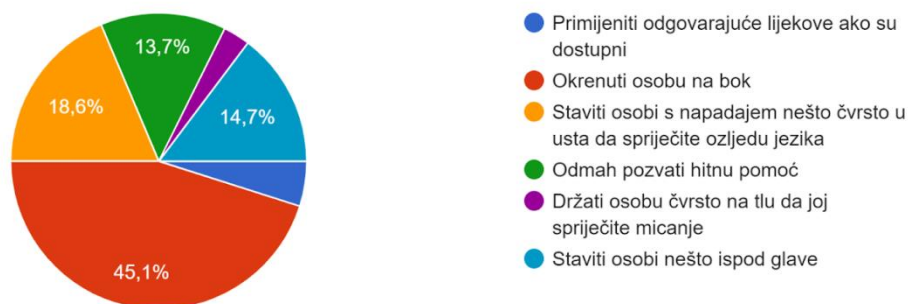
13,7%
18,6%
14,7%
45,1%

Primijeniti odgovarajuće lijekove ako su dostupni
Okrenuti osobu na bok
Staviti osobi s napadajem nešto čvrsto u usta da spriječite ozljedu jezika
Odmah pozvati hitnu pomoć
Držati osobu čvrsto na tlu da joj spriječite micanje
Staviti osobi nešto ispod glave